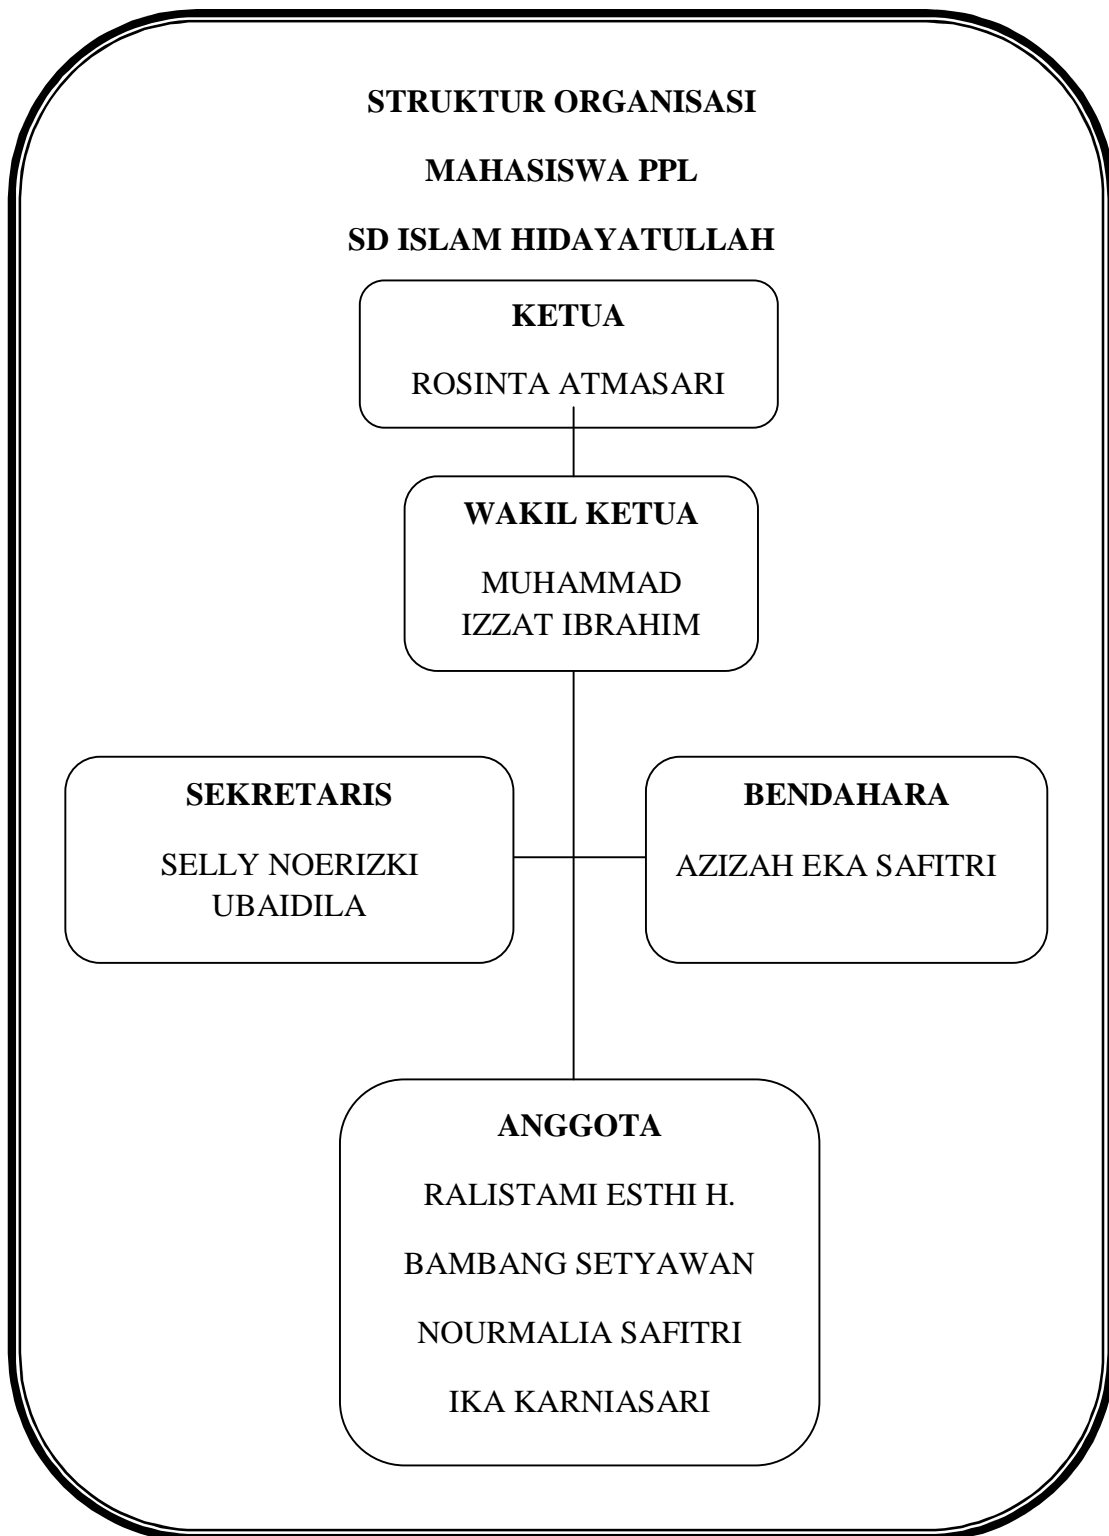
STRUKTUR ORGANISASI

MAHASISWA PPL

SD ISLAM HIDAYATULLAH

KETUA

ROSINTA ATMASARI

WAKIL KETUA

MUHAMMAD IZZAT IBRAHIM

SEKRETARIS

SELLY NOERIZKI UBAIDILA

BENDAHARA

AZIZAH EKA SAFITRI

ANGGOTA

RALISTAMI ESTHI H.

BAMBANG SETYAWAN

NOURMALIA SAFITRI

IKA KARNIASARI